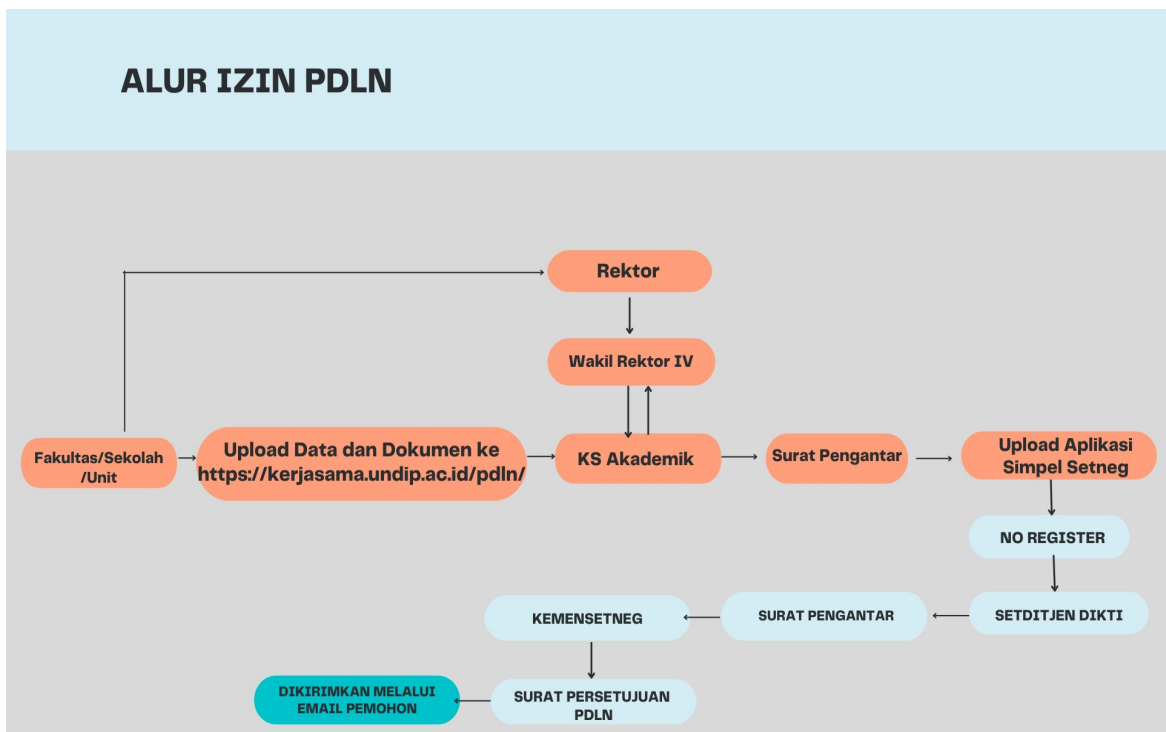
ALUR IZIN PDLN

Rektor

Wakil Rektor IV

Fakultas/Sekolah /Unit

Upload Data dan Dokumen ke https://kerjasama.undip.ac.id/pdln/

KS Akademik

Surat Pengantar

Upload Aplikasi Simpel Setneg

NO REGISTER

SETDITJEN DIKTI

SURAT PENGANTAR

KEMENSETNEG

SURAT PERSETUJUAN PDLN

DIKIRIMKAN MELALUI EMAIL PEMOHON